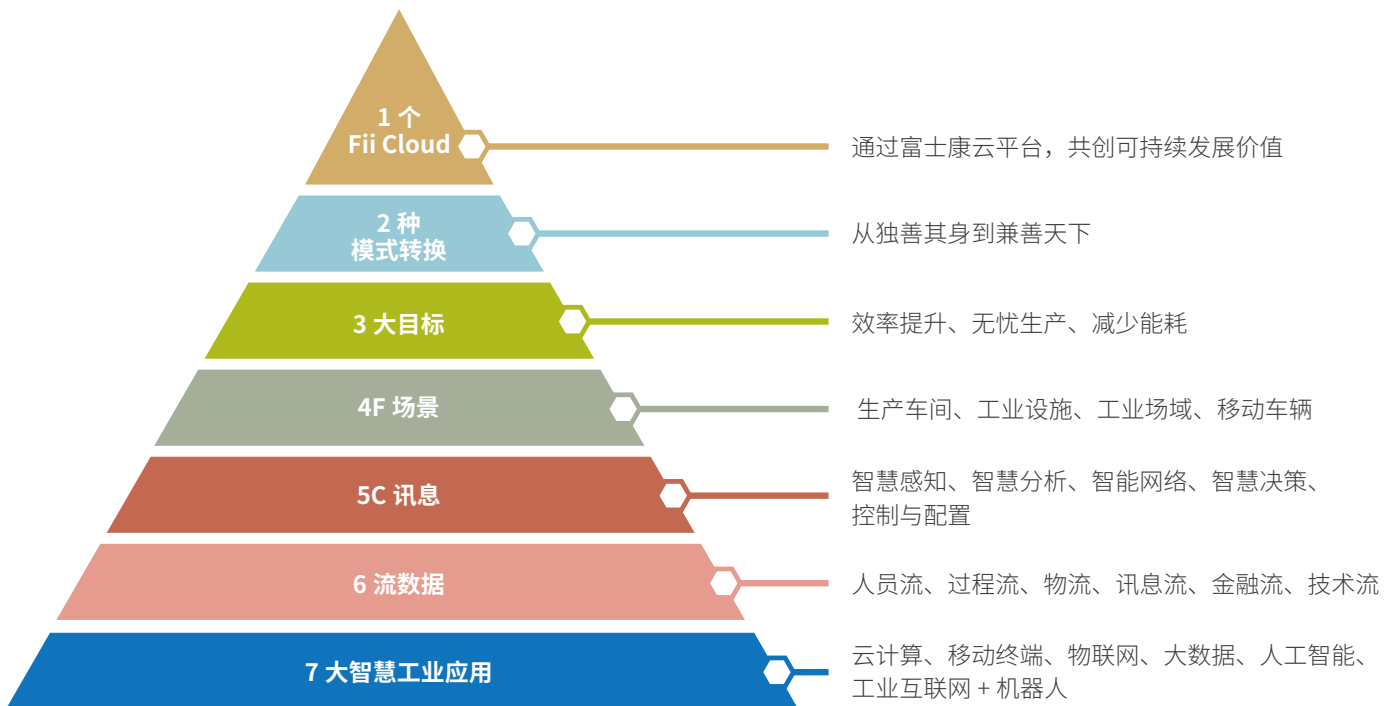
1 个
Fii Cloud

通过富士康云平台，共创可持续发展价值

2 种
模式转换

从独善其身到兼善天下

3 大目标

效率提升、无忧生产、减少能耗

4F 场景

生产车间、工业设施、工业场域、移动车辆

5C 讯息

智慧感知、智慧分析、智能网络、智慧决策、控制与配置

6 流数据

人员流、过程流、物流、讯息流、金融流、技术流

7 大智慧工业应用

云计算、移动终端、物联网、大数据、人工智能、工业互联网 + 机器人